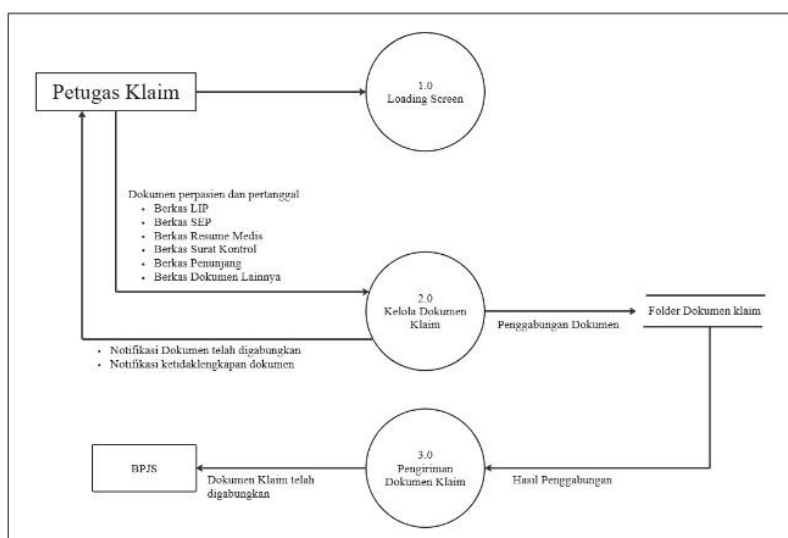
Petugas Klaim

1.0
Loading Screen

Dokumen perpasien dan pertanggal
- Berkas LIP
- Berkas SEP
- Berkas Resume Medis
- Berkas Surat Kontrol
- Berkas Penunjang
- Berkas Dokumen Lainnya

2.0
Kelola Dokumen Klaim

Penggabungan Dokumen

Folder Dokumen klaim

- Notifikasi Dokumen telah digabungkan
- Notifikasi ketidaklengkapan dokumen

BPJS

Dokumen Klaim telah digabungkan

3.0
Pengiriman Dokumen Klaim

Hasil Penggabungan